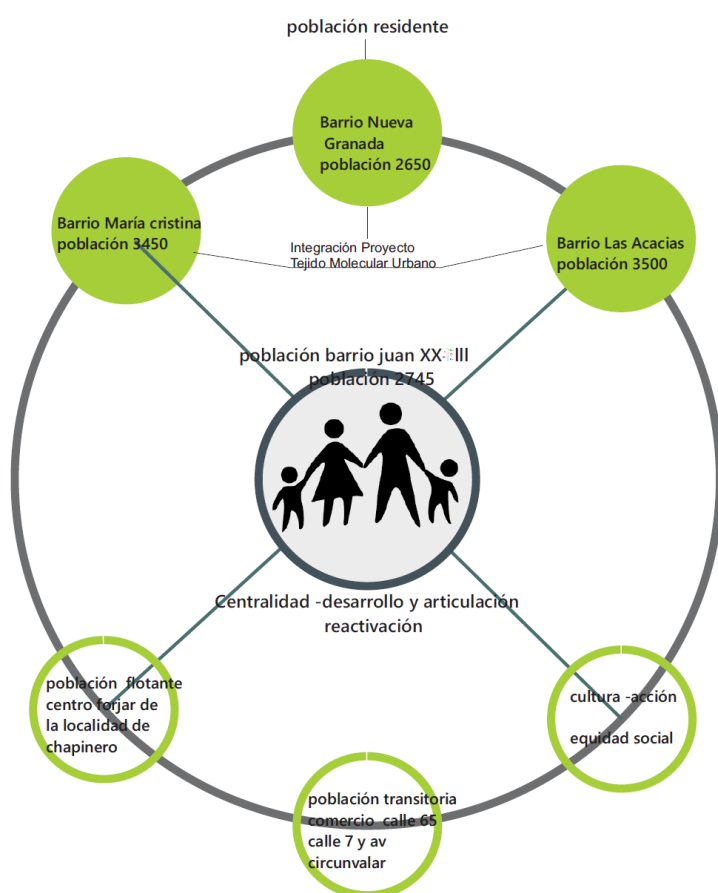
población residente

Barrio Nueva Granada población 2650

Barrio María cristina población 3450

Integración Proyecto Tejido Molecular Urbano

Barrio Las Acacias población 3500

población barrio juan XXIII población 2745

Centralidad -desarrollo y articulación reactivación

población flotante centro forjar de la localidad de chapinero

cultura -acción

equidad social

población transitoria comercio calle 65 calle 7 y av circunvalar